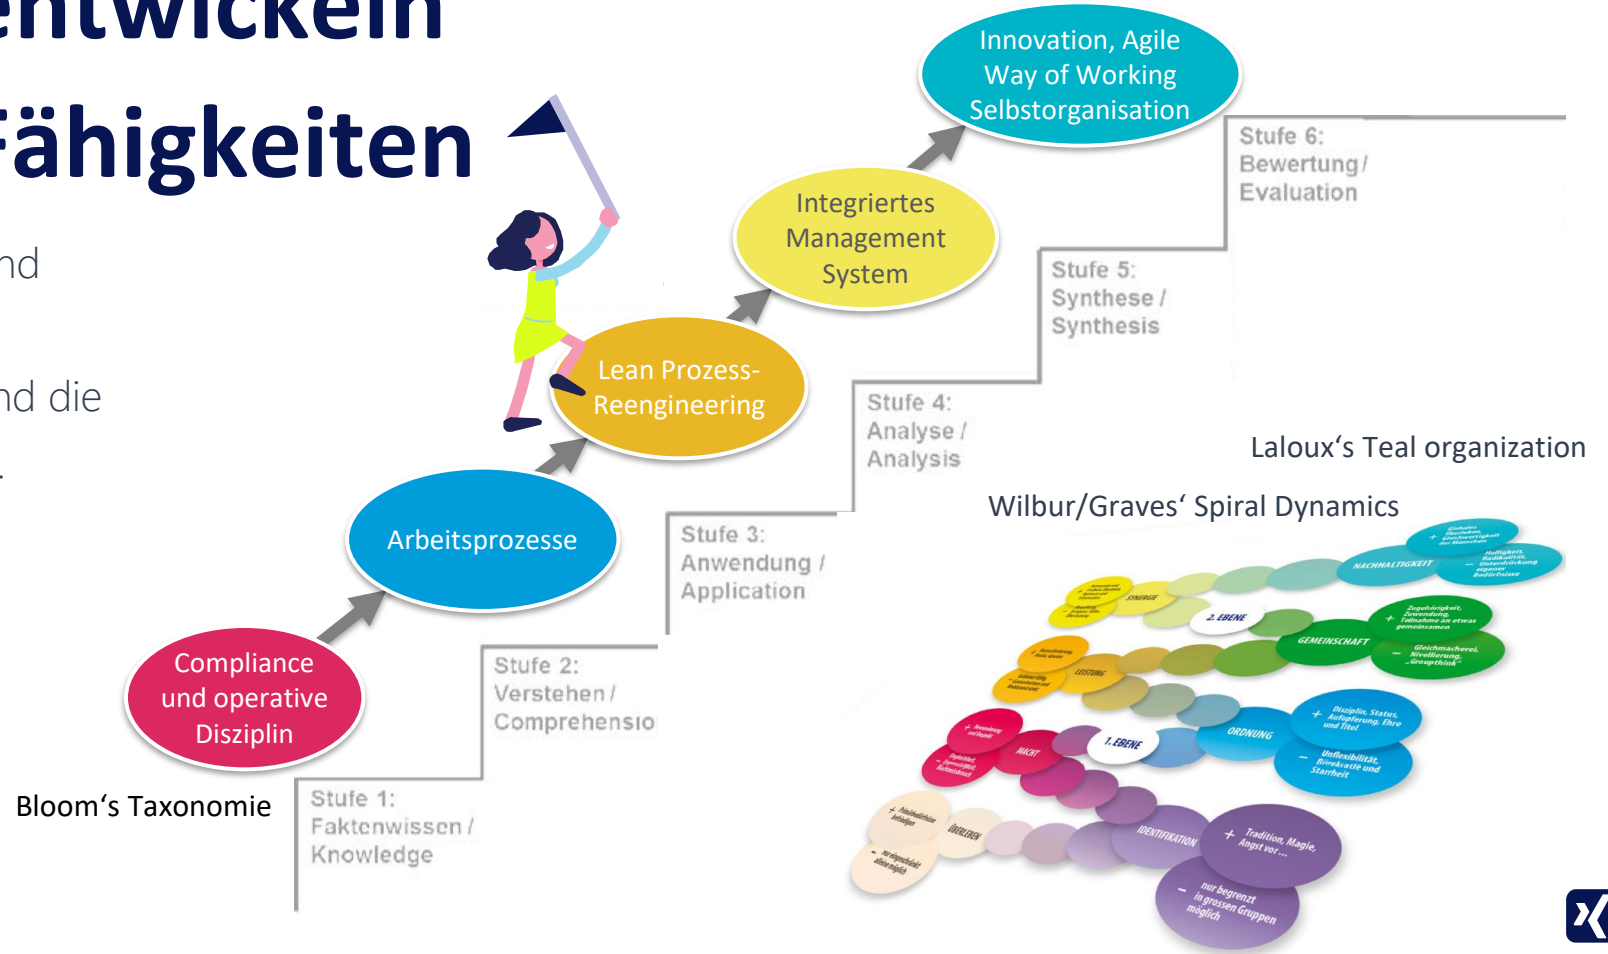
ntwickeln
Fähigkeiten

nd

nd die

Innovation, Agile Way of Working Selbstorganisation

Stufe 6: Bewertung / Evaluation

Integriertes Management System

Stufe 5: Synthese / Synthesis

Lean Prozess-Reengineering

Stufe 4: Analyse / Analysis

Laloux's Teal organization

Wilbur/Graves' Spiral Dynamics

Arbeitsprozesse

Stufe 3: Anwendung / Application

Compliance und operative Disziplin

Stufe 2: Verstehen / Comprehensio

Bloom's Taxonomie

Stufe 1: Faktenwissen / Knowledge

NACHHALTIGKEIT
SYNERGIE
2. EBENE
GEMEINSCHAFT
LEISTUNG
ORDNUNG
MACHT
1. EBENE
ÜBERLEBEN
IDENTIFIKATION
+ Disziplin, Status, Aufopferung, Ehre und Titel
– Unflexibilität, Bürokratie und Starrheit
+ Tradition, Magie, Angst vor ...
– nur begrenzt in grossen Gruppen möglich
+ Zugehörigkeit, Zuwendung, Teilnahme an etwas gemeinsamen
– Gleichmacherei, Nivellierung, „Groupthink"
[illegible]